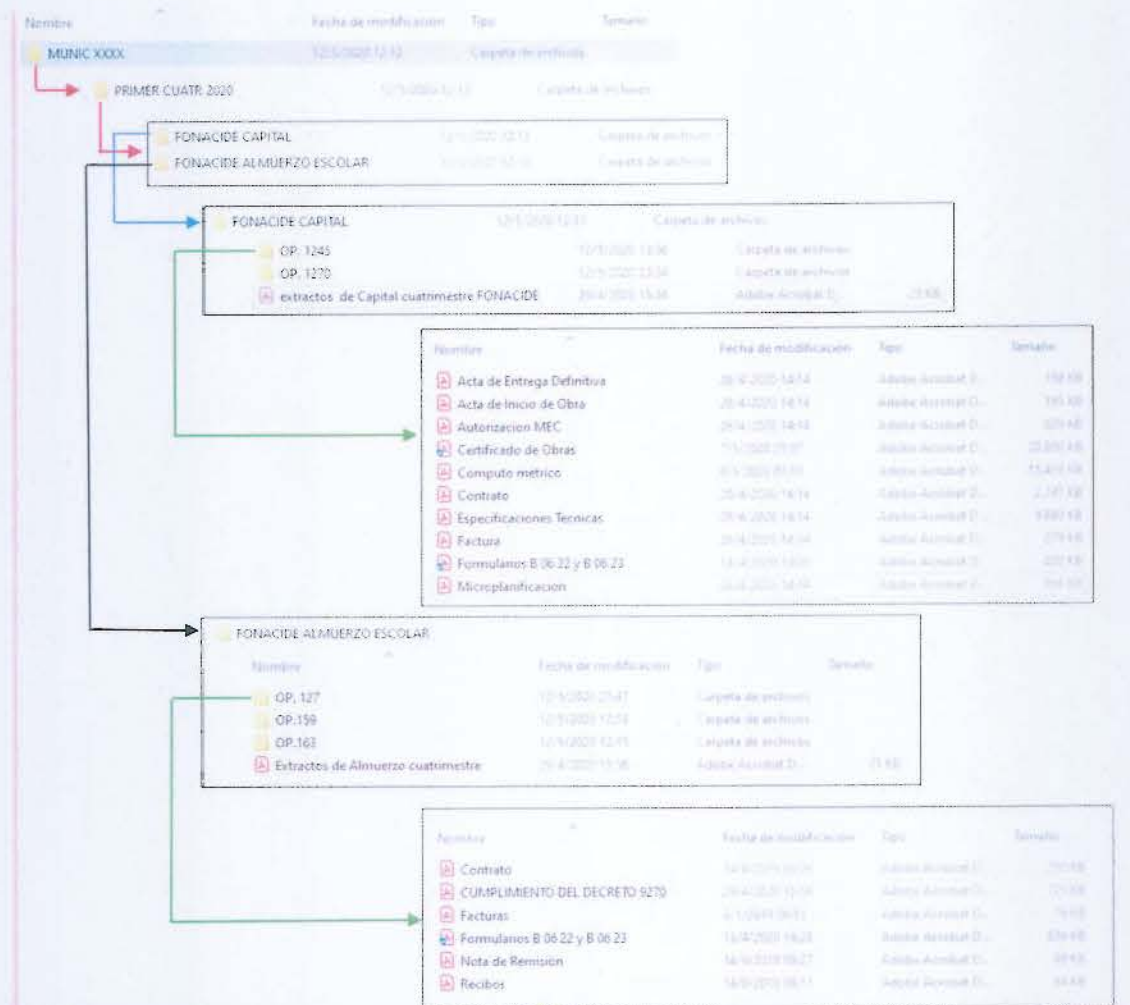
Nombre | Fecha de modificación | Tipo | Tamaño

MUNIC XXXX | 12/5/2020 12:12 | Carpeta de archivos

PRIMER CUATR 2020 | 12/5/2020 12:13 | Carpeta de archivos

FONACIDE CAPITAL | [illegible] | Carpeta de archivos
FONACIDE ALMUERZO ESCOLAR | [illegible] | Carpeta de archivos

FONACIDE CAPITAL | 12/5/2020 12:11 | Carpeta de archivos

| Nombre | Fecha de modificación | Tipo | Tamaño |
|---|---|---|---|
| OP. 1245 | 12/5/2020 12:36 | Carpeta de archivos | |
| OP. 1270 | 12/5/2020 12:34 | Carpeta de archivos | |
| extractos de Capital cuatrimestre FONACIDE | 29/4/2020 15:36 | Adobe Acrobat D... | 23 KB |

| Nombre | Fecha de modificación | Tipo | Tamaño |
|---|---|---|---|
| Acta de Entrega Definitiva | 29/4/2020 14:14 | Adobe Acrobat D... | 158 KB |
| Acta de Inicio de Obra | 29/4/2020 14:14 | Adobe Acrobat D... | 195 KB |
| Autorizacion MEC | 29/4/2020 14:14 | Adobe Acrobat D... | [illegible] |
| Certificado de Obras | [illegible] | Adobe Acrobat D... | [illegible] |
| Computo metrico | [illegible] | Adobe Acrobat D... | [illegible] |
| Contrato | 29/4/2020 14:14 | Adobe Acrobat D... | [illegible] |
| Especificaciones Tecnicas | 29/4/2020 14:14 | Adobe Acrobat D... | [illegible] |
| Factura | 29/4/2020 14:14 | Adobe Acrobat D... | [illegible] |
| Formularios B 06 22 y B 06 23 | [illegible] | Adobe Acrobat D... | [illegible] |
| Microplanificacion | 29/4/2020 14:14 | Adobe Acrobat D... | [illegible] |

FONACIDE ALMUERZO ESCOLAR

| Nombre | Fecha de modificación | Tipo | Tamaño |
|---|---|---|---|
| OP. 127 | 12/5/2020 21:41 | Carpeta de archivos | |
| OP.159 | 12/5/2020 12:58 | Carpeta de archivos | |
| OP.163 | 12/5/2020 12:11 | Carpeta de archivos | |
| Extractos de Almuerzo cuatimestre | 29/4/2020 15:36 | Adobe Acrobat D... | 23 KB |

| Nombre | Fecha de modificación | Tipo | Tamaño |
|---|---|---|---|
| Contrato | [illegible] | Adobe Acrobat D... | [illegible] |
| CUMPLIMIENTO DEL DECRETO 9270 | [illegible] | Adobe Acrobat D... | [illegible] |
| Facturas | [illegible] | Adobe Acrobat D... | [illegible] |
| Formularios B 06 22 y B 06 23 | 13/4/2020 16:23 | Adobe Acrobat D... | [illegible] |
| Nota de Remision | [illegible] | Adobe Acrobat D... | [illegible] |
| Recibos | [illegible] | Adobe Acrobat D... | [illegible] |